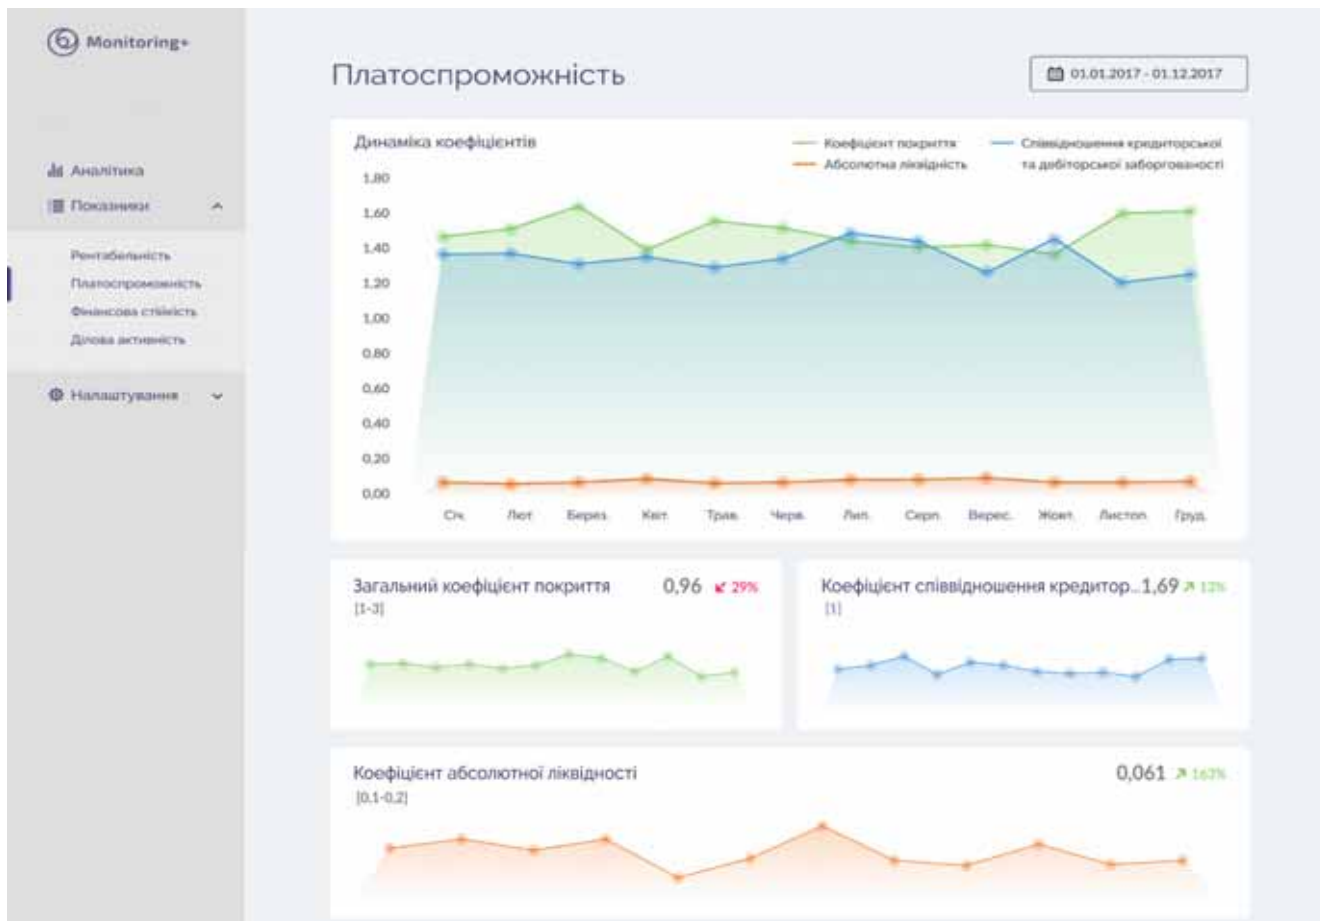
Monitoring+

Аналітика
Показники
Рентабельність
Платоспроможність
Фінансова стійкість
Ділова активність
Налаштування

Платоспроможність

01.01.2017 - 01.12.2017

Динаміка коефіцієнтів

Коефіцієнт покриття
Абсолютна ліквідність
Співвідношення кредиторської та дебіторської заборгованості

1,80
1,60
1,40
1,20
1,00
0,80
0,60
0,40
0,20
0,00

Січ. Лют. Берез. Квіт. Трав. Черв. Лип. Серп. Верес. Жовт. Листоп. Груд.

Загальний коефіцієнт покриття 0,96 29%
[1-3]

Коефіцієнт співвідношення кредитор...1,69 13%
[1]

Коефіцієнт абсолютної ліквідності 0,061 163%
[0,1-0,2]